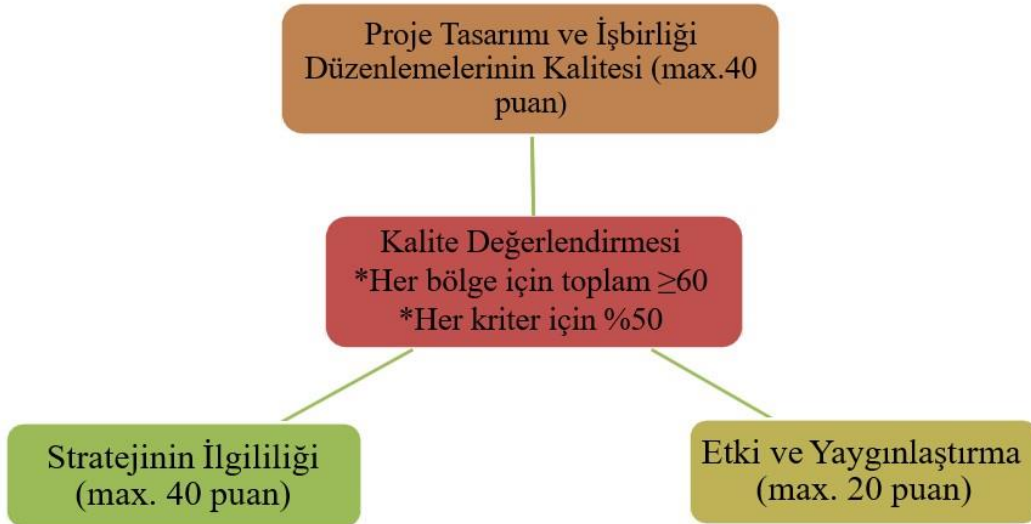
Proje Tasarımı ve İşbirliği Düzenlemelerinin Kalitesi (max.40 puan)

Kalite Değerlendirmesi
*Her bölge için toplam $\geq$60
*Her kriter için %50

Stratejinin İlgililiği (max. 40 puan)

Etki ve Yaygınlaştırma (max. 20 puan)